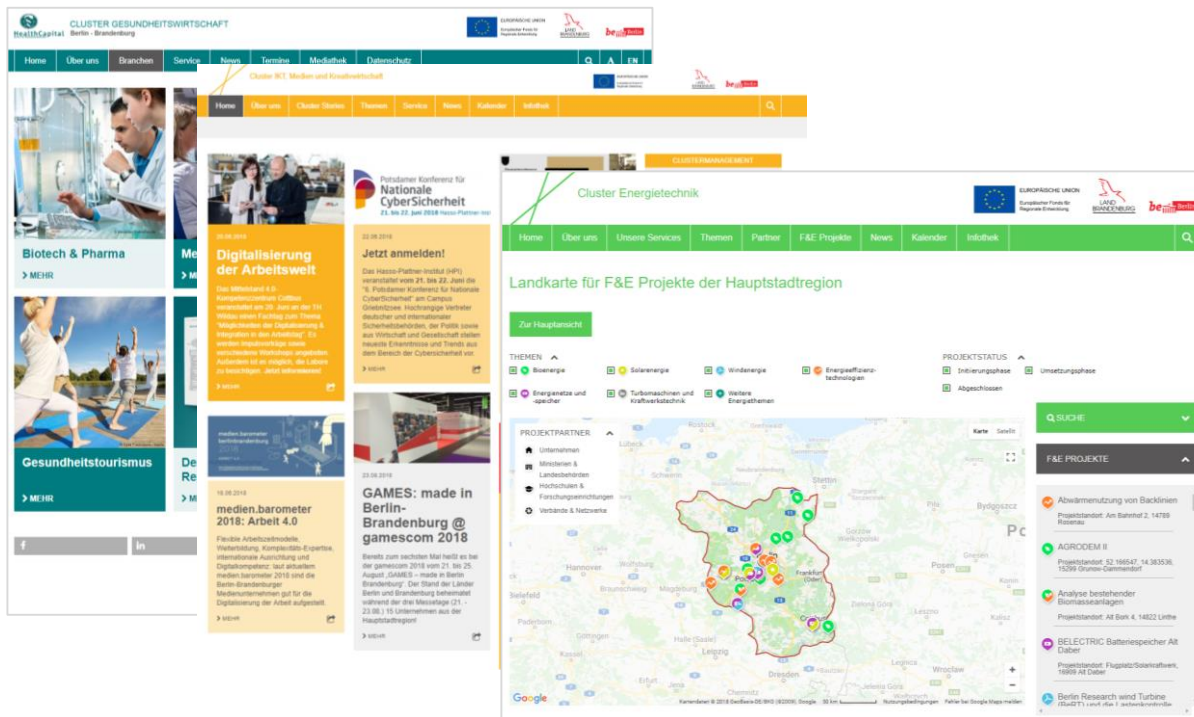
HealthCapital Berlin · Brandenburg

CLUSTER GESUNDHEITSWIRTSCHAFT
Berlin - Brandenburg

EUROPÄISCHE UNION
Europäischer Fonds für Regionale Entwicklung

LAND BRANDENBURG

be Berlin

Home | Über uns | Branchen | Service | News | Termine | Mediathek | Datenschutz | A | EN

Biotech & Pharma
> MEHR

Gesundheitstourismus
> MEHR

f | in

Cluster IKT, Medien und Kreativwirtschaft

Home | Über uns | Cluster Stories | Themen | Service | News | Kalender | Infothek

20.08.2018
Digitalisierung der Arbeitswelt
Das Mittelstand 4.0-Kompetenzzentrum Cottbus veranstaltet am 29. Juni an der TH Wildau einen Fachtag zum Thema "Möglichkeiten der Digitalisierung & Integration in den Arbeitstag". Es werden Impulsvorträge sowie verschiedene Workshops angeboten. Außerdem ist es möglich, die Labore zu besichtigen. Jetzt anmelden!
> MEHR

Potsdamer Konferenz für Nationale CyberSicherheit
21. bis 22. Juni 2018 Hasso-Plattner-Institut

22.08.2018
Jetzt anmelden!
Das Hasso-Plattner-Institut (HPI) veranstaltet vom 21. bis 22. Juni die "6. Potsdamer Konferenz für Nationale CyberSicherheit" am Campus Griebnitzsee. Hochrangige Vertreter deutscher und internationaler Sicherheitsbehörden, der Politik sowie aus Wirtschaft und Gesellschaft stellen neueste Erkenntnisse und Trends aus dem Bereich der Cybersicherheit vor.
> MEHR

medien.barometer berlinbrandenburg 2018

16.08.2018
medien.barometer 2018: Arbeit 4.0
Flexible Arbeitszeitmodelle, Weiterbildung, Komplexitäts-Expertise, internationale Ausrichtung und Digitalkompetenz: laut aktuellem medien.barometer 2018 sind die Berlin-Brandenburger Medienunternehmen gut für die Digitalisierung der Arbeit aufgestellt.
> MEHR

23.08.2018
GAMES: made in Berlin-Brandenburg @ gamescom 2018
Bereits zum sechsten Mal heißt es bei der gamescom 2018 vom 21. bis 25. August „GAMES – made in Berlin Brandenburg". Der Stand der Länder Berlin und Brandenburg beheimatet während der drei Messetage (21. - 23.08.) 15 Unternehmen aus der Hauptstadtregion!
> MEHR

CLUSTERMANAGEMENT

Cluster Energietechnik

EUROPÄISCHE UNION
Europäischer Fonds für Regionale Entwicklung

LAND BRANDENBURG

be Berlin

Home | Über uns | Unsere Services | Themen | Partner | F&E Projekte | News | Kalender | Infothek

Landkarte für F&E Projekte der Hauptstadtregion

Zur Hauptansicht

THEMEN
Bioenergie
Solarenergie
Windenergie
Energieeffizienz-technologien
Energienetze und -speicher
Turbomaschinen und Kraftwerkstechnik
Weitere Energiethemen

PROJEKTSTATUS
Initiierungsphase
Umsetzungsphase
Abgeschlossen

PROJEKTPARTNER
Unternehmen
Ministerien & Landesbehörden
Hochschulen & Forschungseinrichtungen
Verbände & Netzwerke

Karte | Satellit

Stettin
Bydgoszcz
Hannover
Bielefeld
Frankfurt (Oder)
Leipzig
Dresden
Chemnitz
Wroclaw
Legnica
Jelenia Góra

Google
Kartendaten © 2018 GeoBasis-DE/BKG (©2009), Google | 50 km | Nutzungsbedingungen | Fehler bei Google Maps melden

SUCHE

F&E PROJEKTE

Abwärmenutzung von Backlinien
Projektstandort: Am Bahnhof 2, 14789 Rosenau

AGRODEM II
Projektstandort: 52.166547, 14.383536, 15299 Grunow-Dammendorf

Analyse bestehender Biomasseanlagen
Projektstandort: Alt Bork 4, 14822 Linthe

BELECTRIC Batteriespeicher Alt Daber
Projektstandort: Flugplatz/Solarkraftwerk, 16909 Alt Daber

Berlin Research wind Turbine (BeRT) und die Lastenkontrolle